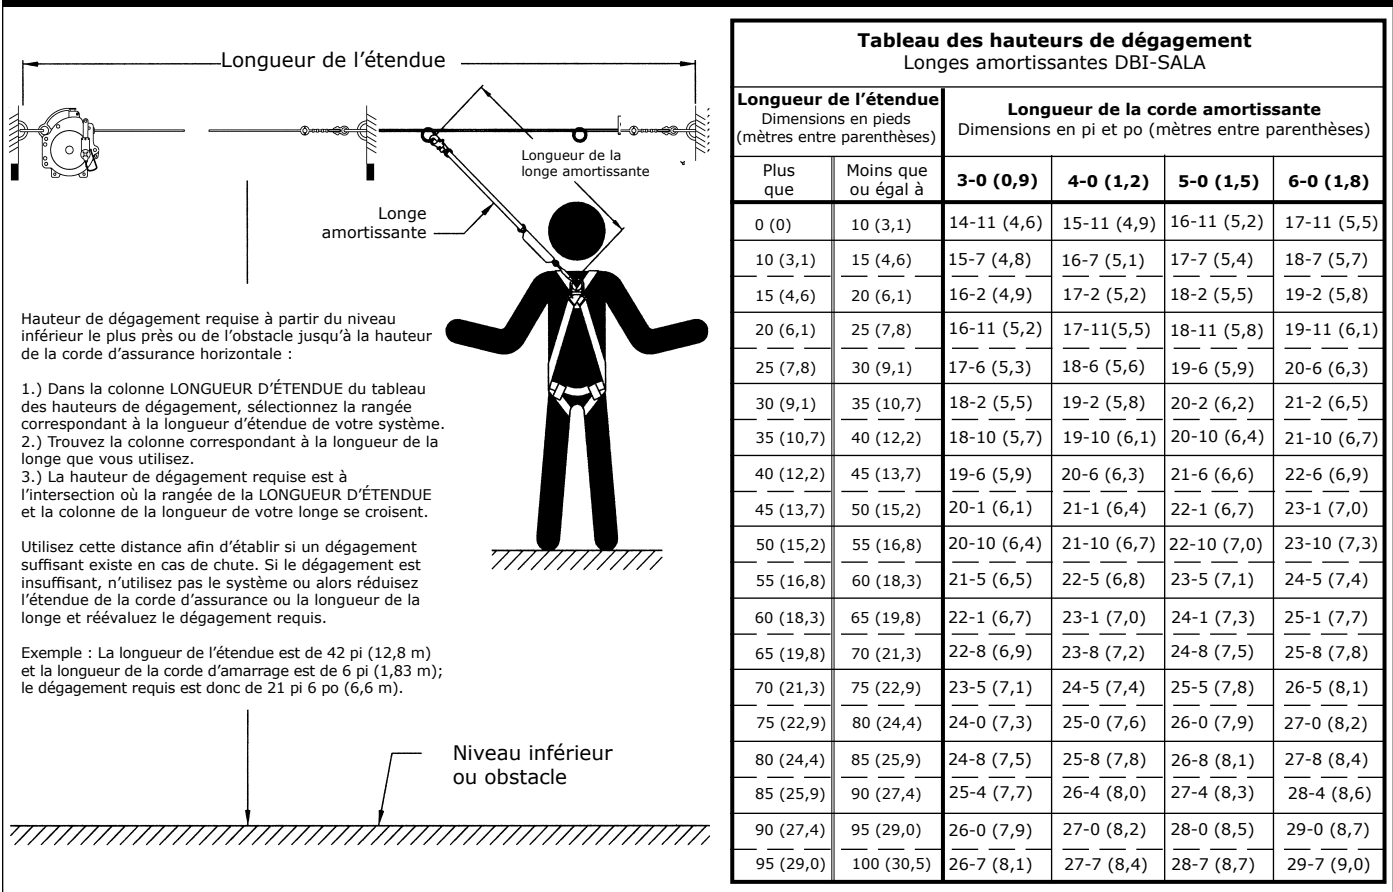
Longueur de l'étendue

Longueur de la longe amortissante

Longe amortissante

Hauteur de dégagement requise à partir du niveau inférieur le plus près ou de l'obstacle jusqu'à la hauteur de la corde d'assurance horizontale :

1.) Dans la colonne LONGUEUR D'ÉTENDUE du tableau des hauteurs de dégagement, sélectionnez la rangée correspondant à la longueur d'étendue de votre système.
2.) Trouvez la colonne correspondant à la longueur de la longe que vous utilisez.
3.) La hauteur de dégagement requise est à l'intersection où la rangée de la LONGUEUR D'ÉTENDUE et la colonne de la longueur de votre longe se croisent.

Utilisez cette distance afin d'établir si un dégagement suffisant existe en cas de chute. Si le dégagement est insuffisant, n'utilisez pas le système ou alors réduisez l'étendue de la corde d'assurance ou la longueur de la longe et réévaluez le dégagement requis.

Exemple : La longueur de l'étendue est de 42 pi (12,8 m) et la longueur de la corde d'amarrage est de 6 pi (1,83 m); le dégagement requis est donc de 21 pi 6 po (6,6 m).

Niveau inférieur ou obstacle

**Tableau des hauteurs de dégagement**
Longes amortissantes DBI-SALA

| **Longueur de l'étendue** Dimensions en pieds (mètres entre parenthèses) | | **Longueur de la corde amortissante** Dimensions en pi et po (mètres entre parenthèses) | | | |
|---|---|---|---|---|---|
| Plus que | Moins que ou égal à | **3-0 (0,9)** | **4-0 (1,2)** | **5-0 (1,5)** | **6-0 (1,8)** |
| 0 (0) | 10 (3,1) | 14-11 (4,6) | 15-11 (4,9) | 16-11 (5,2) | 17-11 (5,5) |
| 10 (3,1) | 15 (4,6) | 15-7 (4,8) | 16-7 (5,1) | 17-7 (5,4) | 18-7 (5,7) |
| 15 (4,6) | 20 (6,1) | 16-2 (4,9) | 17-2 (5,2) | 18-2 (5,5) | 19-2 (5,8) |
| 20 (6,1) | 25 (7,8) | 16-11 (5,2) | 17-11(5,5) | 18-11 (5,8) | 19-11 (6,1) |
| 25 (7,8) | 30 (9,1) | 17-6 (5,3) | 18-6 (5,6) | 19-6 (5,9) | 20-6 (6,3) |
| 30 (9,1) | 35 (10,7) | 18-2 (5,5) | 19-2 (5,8) | 20-2 (6,2) | 21-2 (6,5) |
| 35 (10,7) | 40 (12,2) | 18-10 (5,7) | 19-10 (6,1) | 20-10 (6,4) | 21-10 (6,7) |
| 40 (12,2) | 45 (13,7) | 19-6 (5,9) | 20-6 (6,3) | 21-6 (6,6) | 22-6 (6,9) |
| 45 (13,7) | 50 (15,2) | 20-1 (6,1) | 21-1 (6,4) | 22-1 (6,7) | 23-1 (7,0) |
| 50 (15,2) | 55 (16,8) | 20-10 (6,4) | 21-10 (6,7) | 22-10 (7,0) | 23-10 (7,3) |
| 55 (16,8) | 60 (18,3) | 21-5 (6,5) | 22-5 (6,8) | 23-5 (7,1) | 24-5 (7,4) |
| 60 (18,3) | 65 (19,8) | 22-1 (6,7) | 23-1 (7,0) | 24-1 (7,3) | 25-1 (7,7) |
| 65 (19,8) | 70 (21,3) | 22-8 (6,9) | 23-8 (7,2) | 24-8 (7,5) | 25-8 (7,8) |
| 70 (21,3) | 75 (22,9) | 23-5 (7,1) | 24-5 (7,4) | 25-5 (7,8) | 26-5 (8,1) |
| 75 (22,9) | 80 (24,4) | 24-0 (7,3) | 25-0 (7,6) | 26-0 (7,9) | 27-0 (8,2) |
| 80 (24,4) | 85 (25,9) | 24-8 (7,5) | 25-8 (7,8) | 26-8 (8,1) | 27-8 (8,4) |
| 85 (25,9) | 90 (27,4) | 25-4 (7,7) | 26-4 (8,0) | 27-4 (8,3) | 28-4 (8,6) |
| 90 (27,4) | 95 (29,0) | 26-0 (7,9) | 27-0 (8,2) | 28-0 (8,5) | 29-0 (8,7) |
| 95 (29,0) | 100 (30,5) | 26-7 (8,1) | 27-7 (8,4) | 28-7 (8,7) | 29-7 (9,0) |